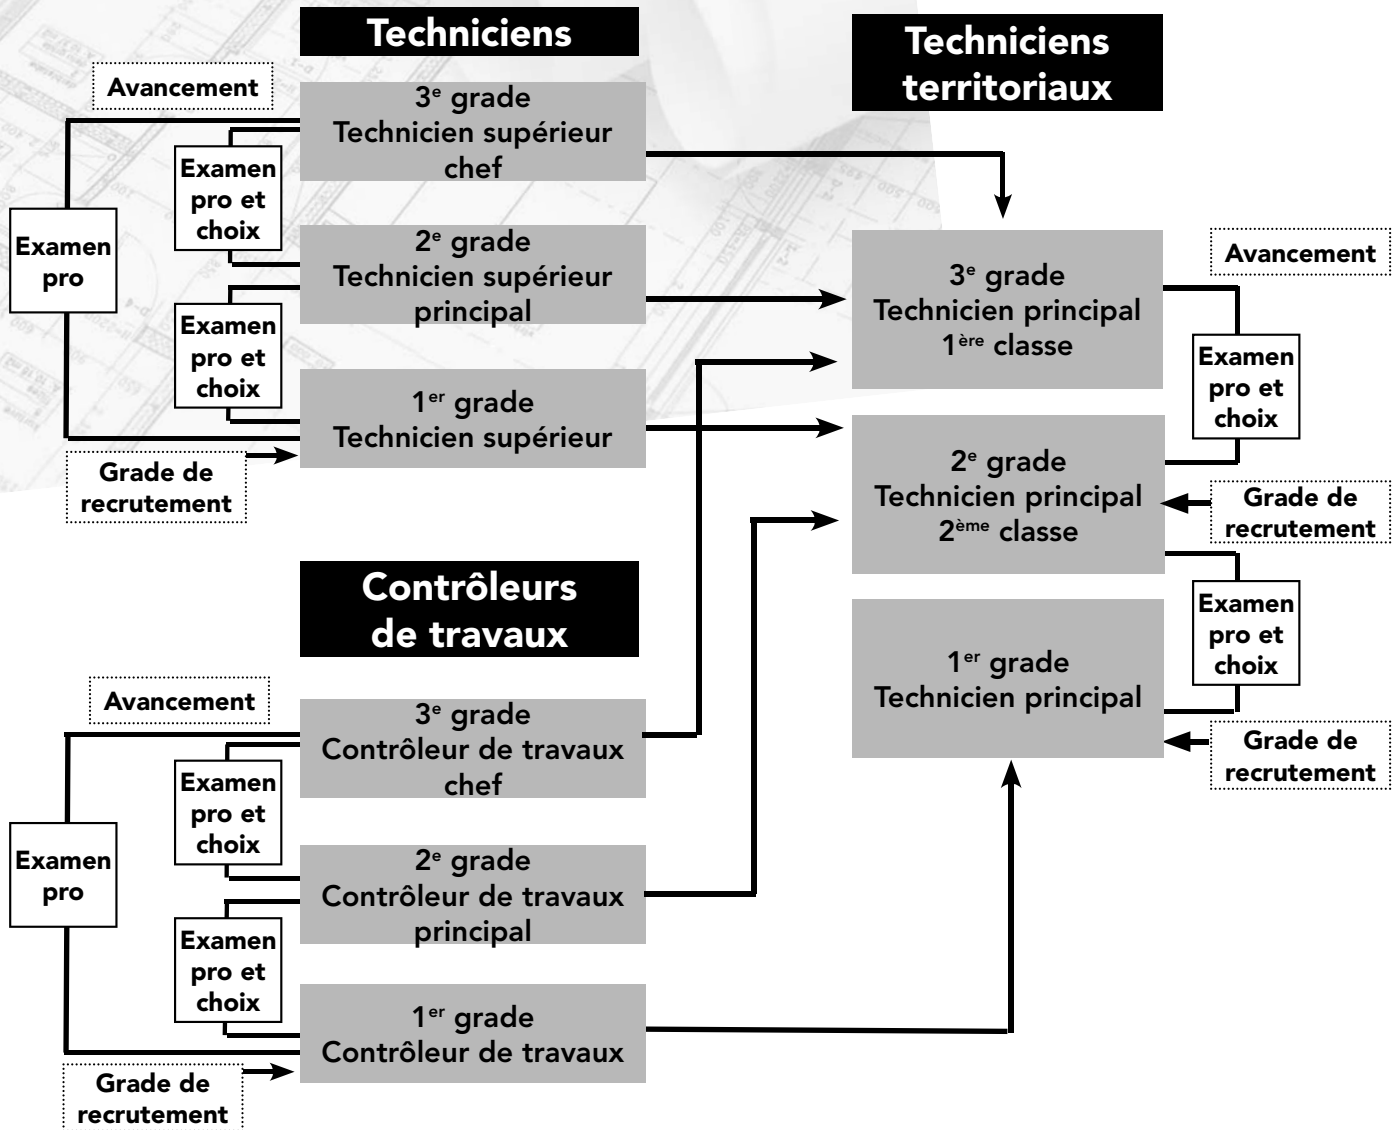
Techniciens

Avancement

3$^{e}$ grade
Technicien supérieur chef

Examen pro et choix

Examen pro

2$^{e}$ grade
Technicien supérieur principal

Examen pro et choix

1$^{er}$ grade
Technicien supérieur

Grade de recrutement

Techniciens territoriaux

3$^{e}$ grade
Technicien principal 1$^{ère}$ classe

Avancement

Examen pro et choix

2$^{e}$ grade
Technicien principal 2$^{ème}$ classe

Grade de recrutement

Examen pro et choix

1$^{er}$ grade
Technicien principal

Grade de recrutement

Contrôleurs de travaux

Avancement

3$^{e}$ grade
Contrôleur de travaux chef

Examen pro et choix

Examen pro

2$^{e}$ grade
Contrôleur de travaux principal

Examen pro et choix

1$^{er}$ grade
Contrôleur de travaux

Grade de recrutement